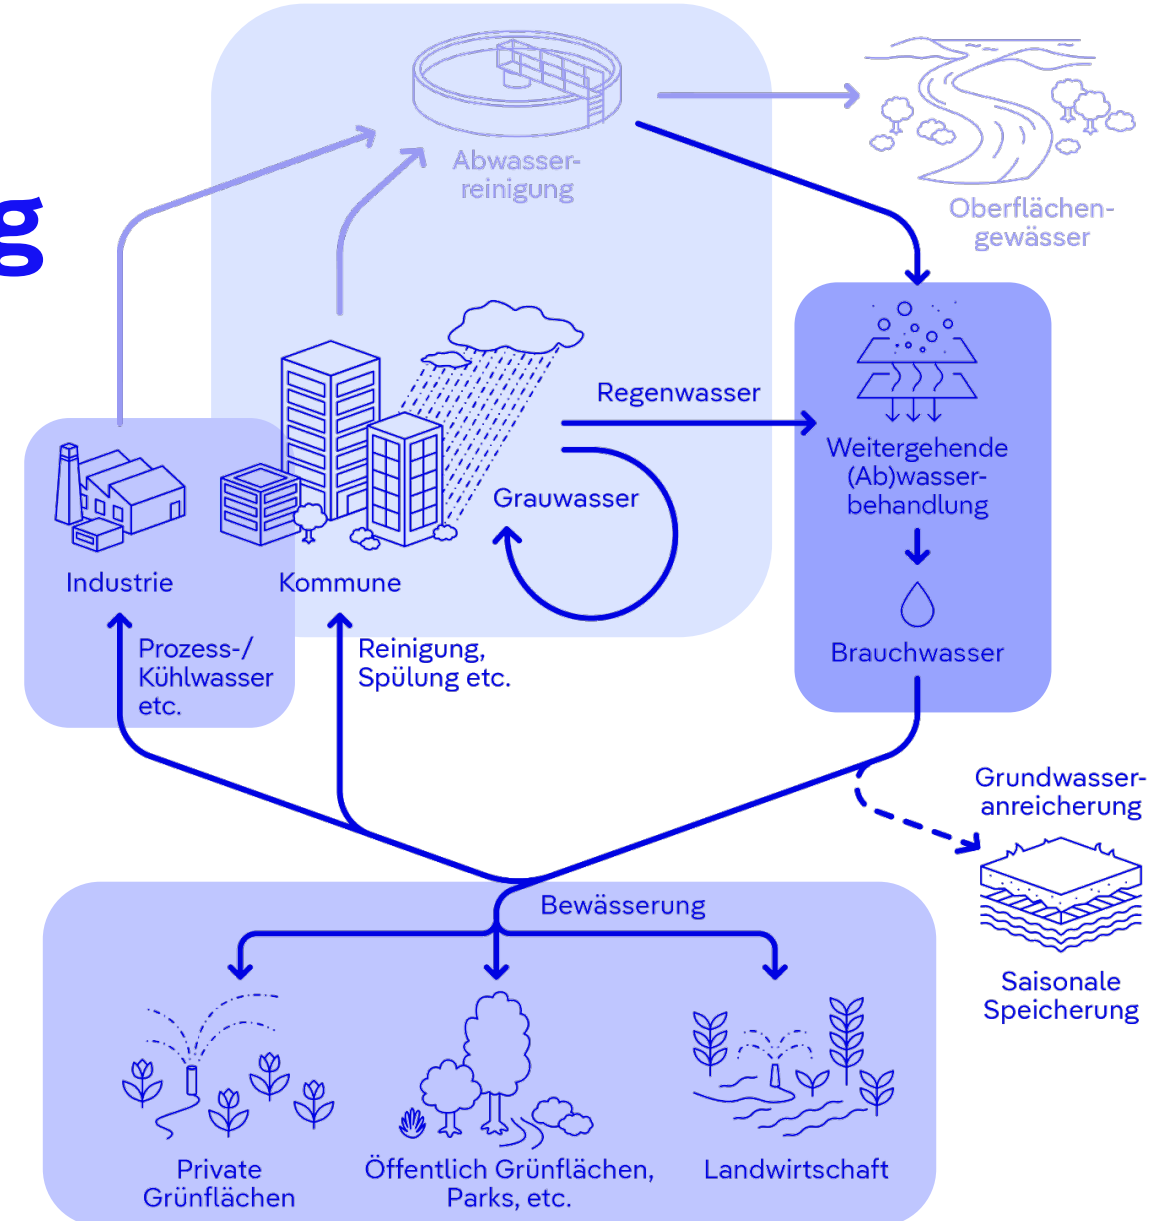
g

Abwasserreinigung

Oberflächengewässer

Regenwasser

Weitergehende (Ab)wasserbehandlung

Grauwasser

Industrie

Kommune

Brauchwasser

Prozess-/ Kühlwasser etc.

Reinigung, Spülung etc.

Grundwasseranreicherung

Bewässerung

Saisonale Speicherung

Private Grünflächen

Öffentlich Grünflächen, Parks, etc.

Landwirtschaft